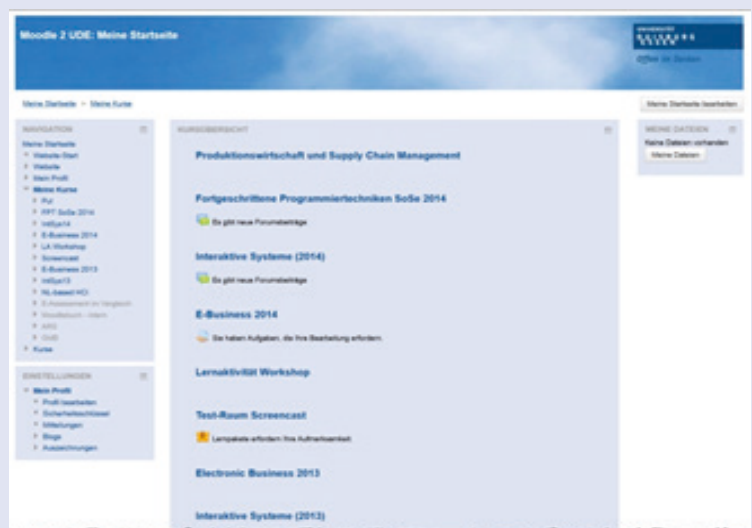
Moodle 2 UDE: Meine Startseite

Offen im Denken

Meine Startseite ▸ Meine Kurse

Meine Startseite bearbeiten

NAVIGATION

Meine Startseite
Website-Start
Website
Mein Profil
Meine Kurse
PuI
FPT SoSe 2014
IntSys14
E-Business 2014
LA Workshop
Screencast
E-Business 2013
IntSys13
NL-based HCI
E-Assessment im Vergleich
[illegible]
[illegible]
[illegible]
Kurse

EINSTELLUNGEN

Mein Profil
Profil bearbeiten
Sicherheitsschlüssel
Mitteilungen
Blogs
Auszeichnungen

KURSÜBERSICHT

Produktionswirtschaft und Supply Chain Management

Fortgeschrittene Programmiertechniken SoSe 2014

Es gibt neue Forumsbeiträge

Interaktive Systeme (2014)

Es gibt neue Forumsbeiträge

E-Business 2014

Sie haben Aufgaben, die Ihre Bearbeitung erfordern.

Lernaktivität Workshop

Test-Raum Screencast

Lernpakete erfordern Ihre Aufmerksamkeit.

Electronic Business 2013

Interaktive Systeme (2013)

MEINE DATEIEN

Keine Dateien vorhanden

Meine Dateien